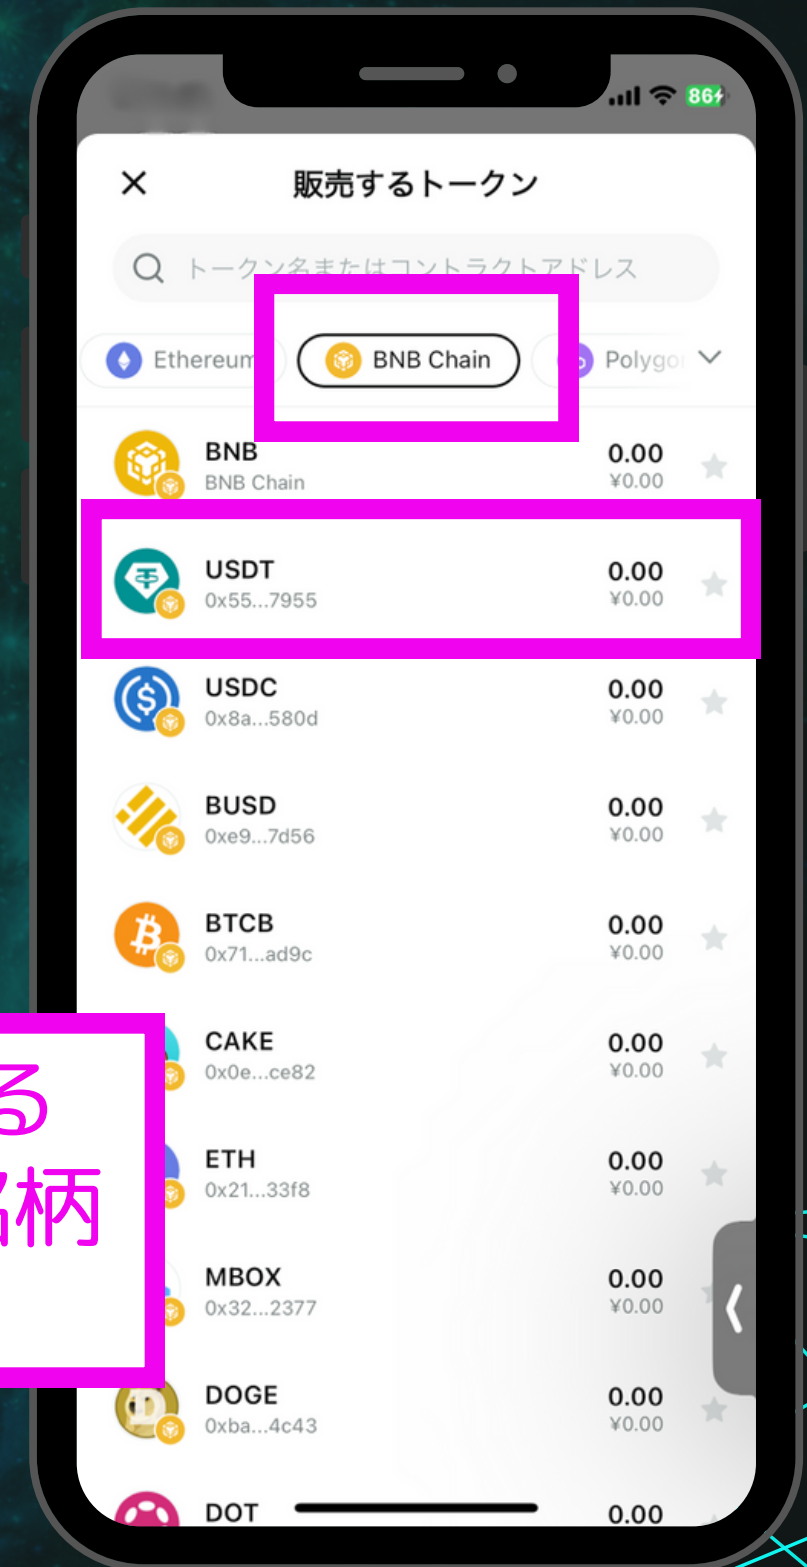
86

販売するトークン

トークン名またはコントラクトアドレス

Ethereum
BNB Chain
Polygon

BNB
BNB Chain
0.00
¥0.00

USDT
0x55...7955
0.00
¥0.00

USDC
0x8a...580d
0.00
¥0.00

BUSD
0xe9...7d56
0.00
¥0.00

BTCB
0x71...ad9c
0.00
¥0.00

CAKE
0x0e...ce82
0.00
¥0.00

ETH
0x21...33f8
0.00
¥0.00

MBOX
0x32...2377
0.00
¥0.00

DOGE
0xba...4c43
0.00
¥0.00

DOT
0.00

る
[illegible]柄